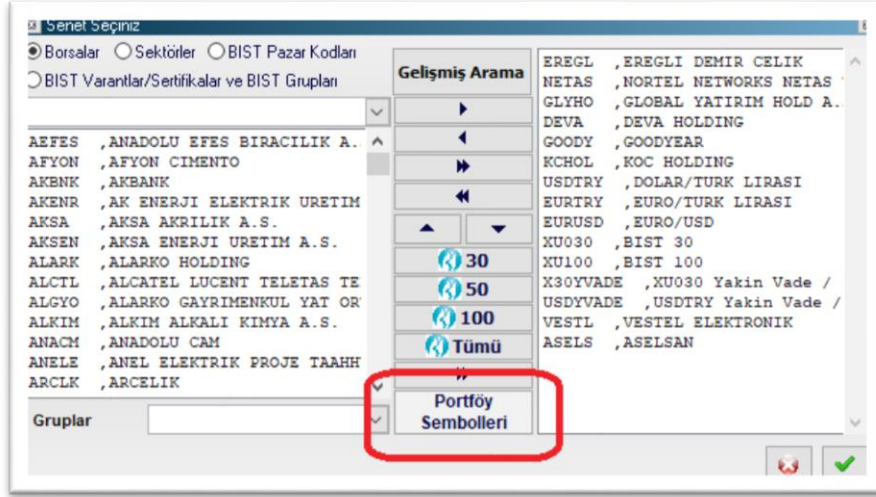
Senet Seçiniz

Borsalar Sektörler BIST Pazar Kodları
BIST Varantlar/Sertifikalar ve BIST Grupları

AEFES ,ANADOLU EFES BIRACILIK A.
AFYON ,AFYON CIMENTO
AKBNK ,AKBANK
AKENR ,AK ENERJI ELEKTRIK URETIM
AKSA ,AKSA AKRILIK A.S.
AKSEN ,AKSA ENERJI URETIM A.S.
ALARK ,ALARKO HOLDING
ALCTL ,ALCATEL LUCENT TELETAS TE
ALGYO ,ALARKO GAYRIMENKUL YAT OR
ALKIM ,ALKIM ALKALI KIMYA A.S.
ANACM ,ANADOLU CAM
ANELE ,ANEL ELEKTRIK PROJE TAAHH
ARCLK ,ARCELIK

Gruplar

Gelişmiş Arama
30
50
100
Tümü
Portföy Sembolleri

EREGL ,EREGLI DEMIR CELIK
NETAS ,NORTEL NETWORKS NETAS
GLYHO ,GLOBAL YATIRIM HOLD A.
DEVA ,DEVA HOLDING
GOODY ,GOODYEAR
KCHOL ,KOC HOLDING
USDTRY ,DOLAR/TURK LIRASI
EURTRY ,EURO/TURK LIRASI
EURUSD ,EURO/USD
XU030 ,BIST 30
XU100 ,BIST 100
X30YVADE ,XU030 Yakin Vade /
USDYVADE ,USDTRY Yakin Vade /
VESTL ,VESTEL ELEKTRONIK
ASELS ,ASELSAN